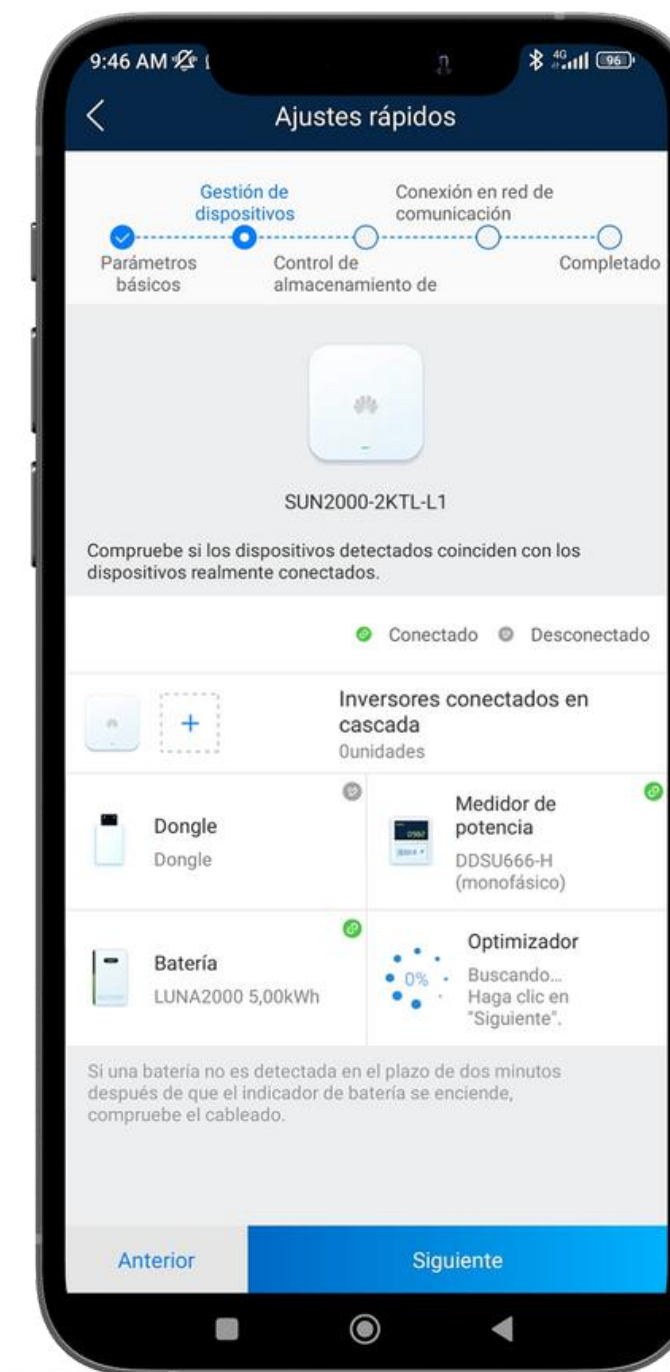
9:46 AM

96

Ajustes rápidos

Gestión de dispositivos

Conexión en red de comunicación

Parámetros básicos

Control de almacenamiento de

Completado

SUN2000-2KTL-L1

Compruebe si los dispositivos detectados coinciden con los dispositivos realmente conectados.

Conectado Desconectado

Inversores conectados en cascada
0unidades

Dongle
Dongle

Medidor de potencia
DDSU666-H (monofásico)

Batería
LUNA2000 5,00kWh

Optimizador
0%
Buscando... Haga clic en "Siguiente".

Si una batería no es detectada en el plazo de dos minutos después de que el indicador de batería se enciende, compruebe el cableado.

Anterior

Siguiente